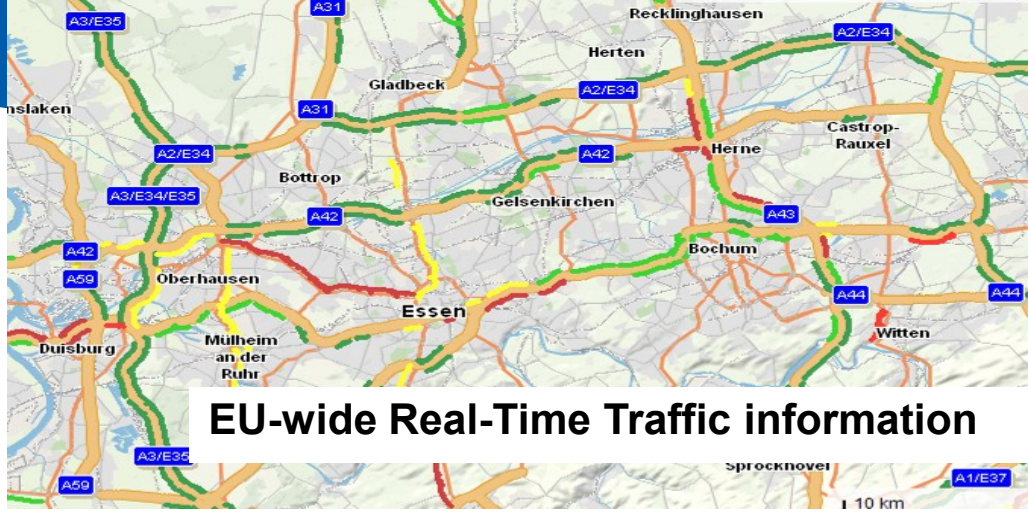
A3/E35
A31
Recklinghausen
Herten
A2/E34
Gladbeck
A2/E34
nslaken
A31
Castrop-Rauxel
A2/E34
A42
Herne
Bottrop
A3/E34/E35
Gelsenkirchen
A42
A43
A42
Bochum
A59
Oberhausen
A44
A44
Essen
Witten
Duisburg
Mülheim an der Ruhr
EU-wide Real-Time Traffic information
A3/E35
Sprockhövel
A1/E37
A59
10 km